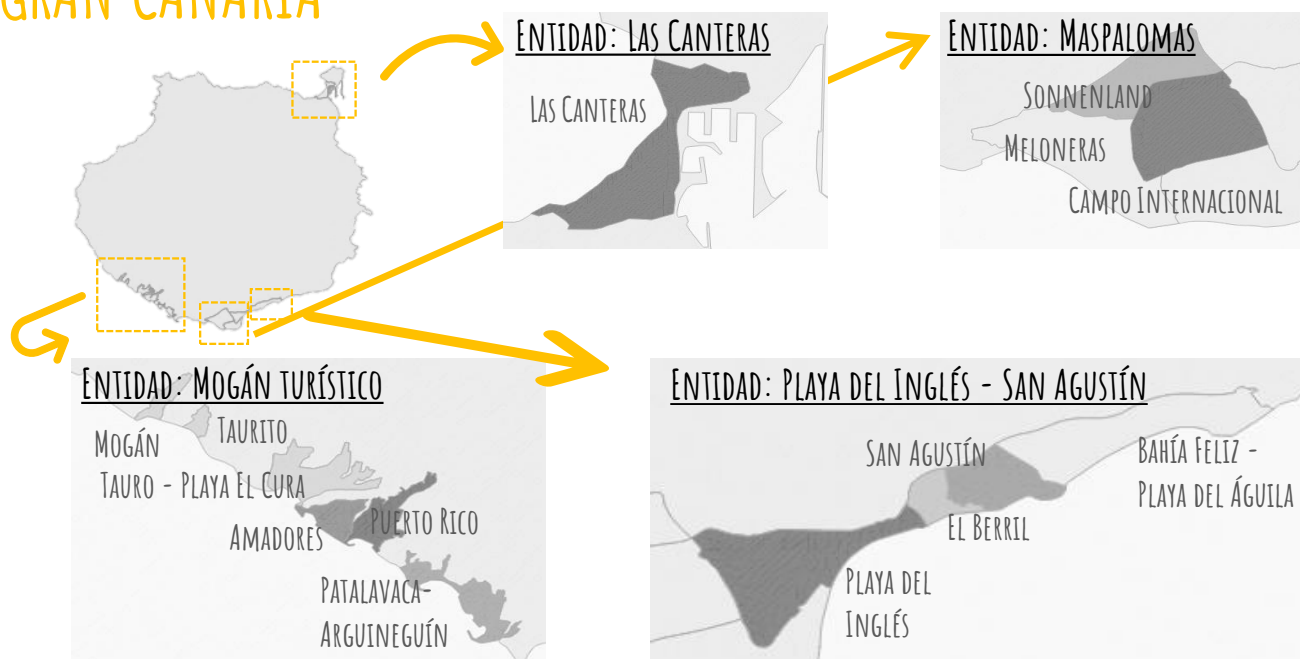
GRAN CANARIA

ENTIDAD: LAS CANTERAS

LAS CANTERAS

ENTIDAD: MASPALOMAS

SONNENLAND

MELONERAS

CAMPO INTERNACIONAL

ENTIDAD: MOGÁN TURÍSTICO

MOGÁN

TAURITO

TAURO - PLAYA EL CURA

AMADORES

PUERTO RICO

PATALAVACA-ARGUINEGUÍN

ENTIDAD: PLAYA DEL INGLÉS - SAN AGUSTÍN

SAN AGUSTÍN

BAHÍA FELIZ - PLAYA DEL ÁGUILA

EL BERRIL

PLAYA DEL INGLÉS